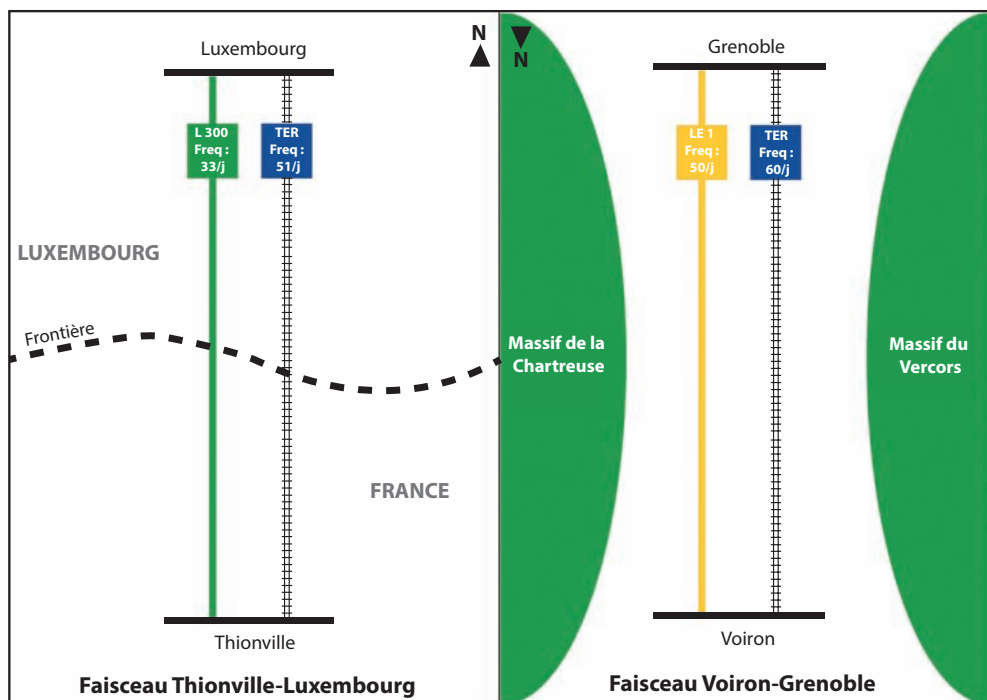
N

Luxembourg

L 300
Freq :
33/j

TER
Freq :
51/j

LUXEMBOURG

Frontière

FRANCE

Thionville

Faisceau Thionville-Luxembourg

N

Grenoble

LE 1
Freq :
50/j

TER
Freq :
60/j

Massif de la Chartreuse

Massif du Vercors

Voiron

Faisceau Voiron-Grenoble